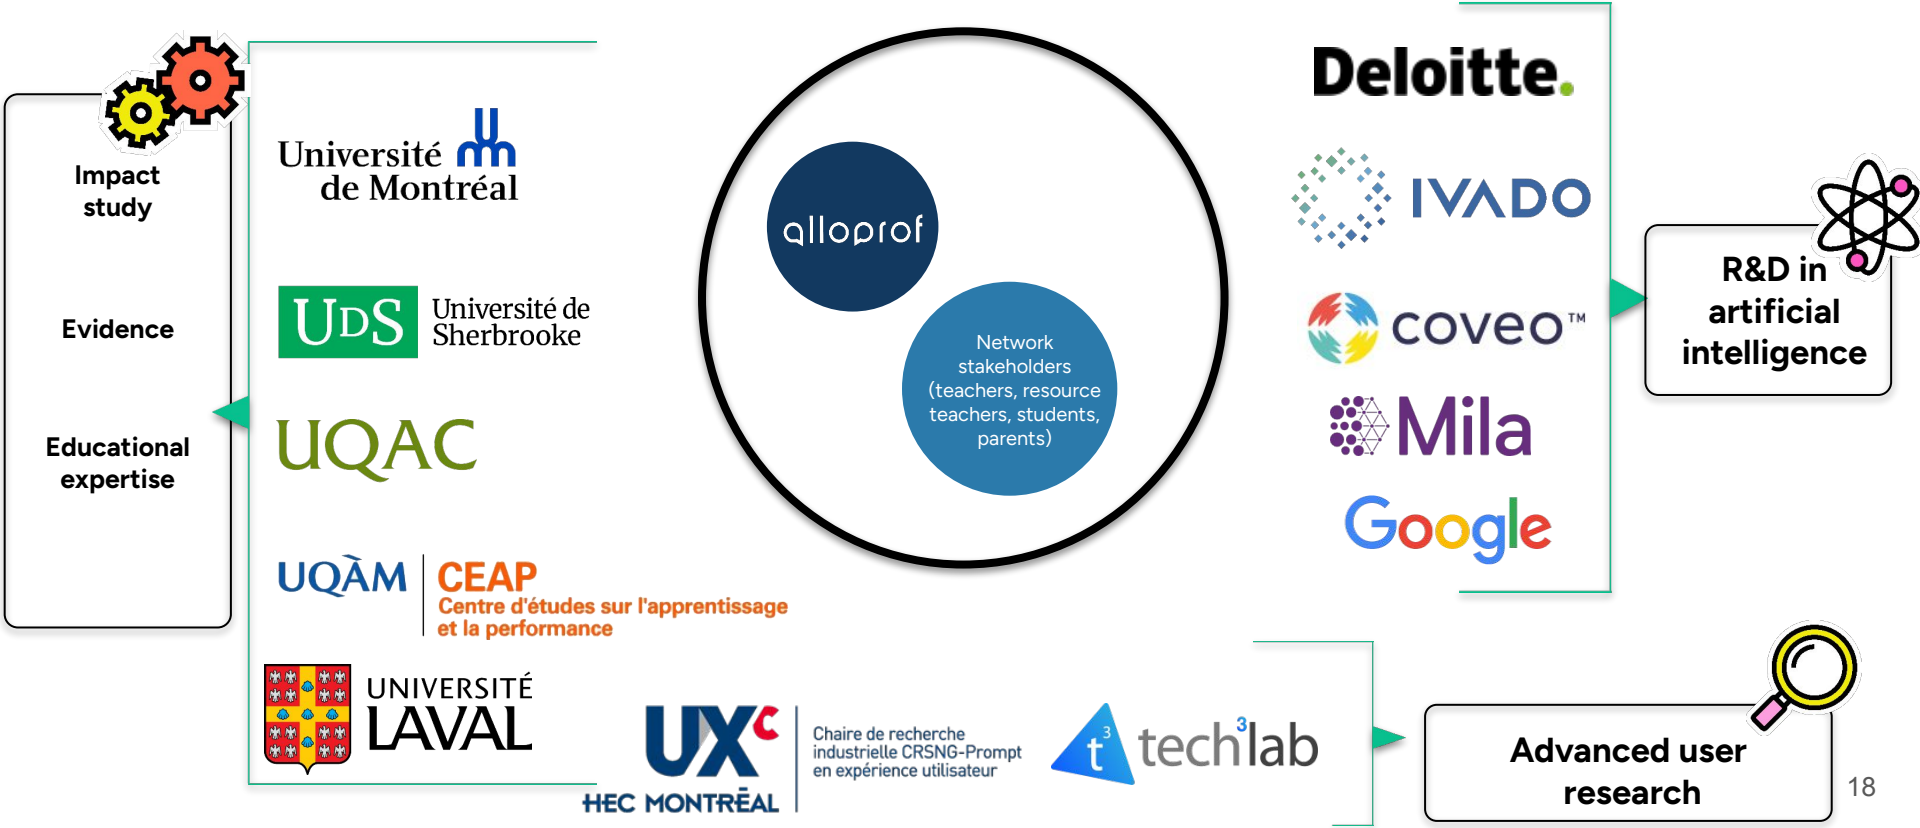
Impact study

Evidence

Educational expertise

Université de Montréal

UdS Université de Sherbrooke

UQAC

UQÀM CEAP Centre d'études sur l'apprentissage et la performance

UNIVERSITÉ LAVAL

alloprof

Network stakeholders (teachers, resource teachers, students, parents)

UX^c HEC MONTRÉAL Chaire de recherche industrielle CRSNG-Prompt en expérience utilisateur

$t^3$ tech$^3$lab

Deloitte.

IVADO

coveo™

Mila

Google

R&D in artificial intelligence

Advanced user research

18